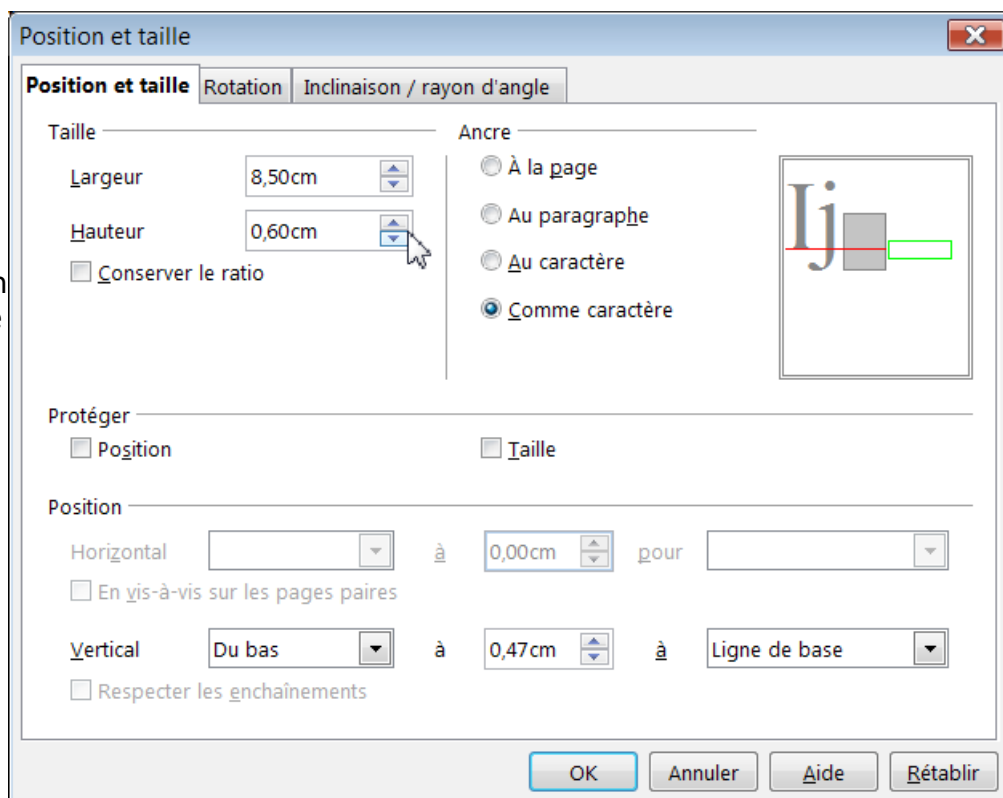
Position et taille

Position et taille | Rotation | Inclinaison / rayon d'angle

Taille

Largeur 8,50cm

Hauteur 0,60cm

Conserver le ratio

Ancre

À la page

Au paragraphe

Au caractère

Comme caractère

Ij

Protéger

Position

Taille

Position

Horizontal à 0,00cm pour

En vis-à-vis sur les pages paires

Vertical Du bas à 0,47cm à Ligne de base

Respecter les enchaînements

OK Annuler Aide Rétablir